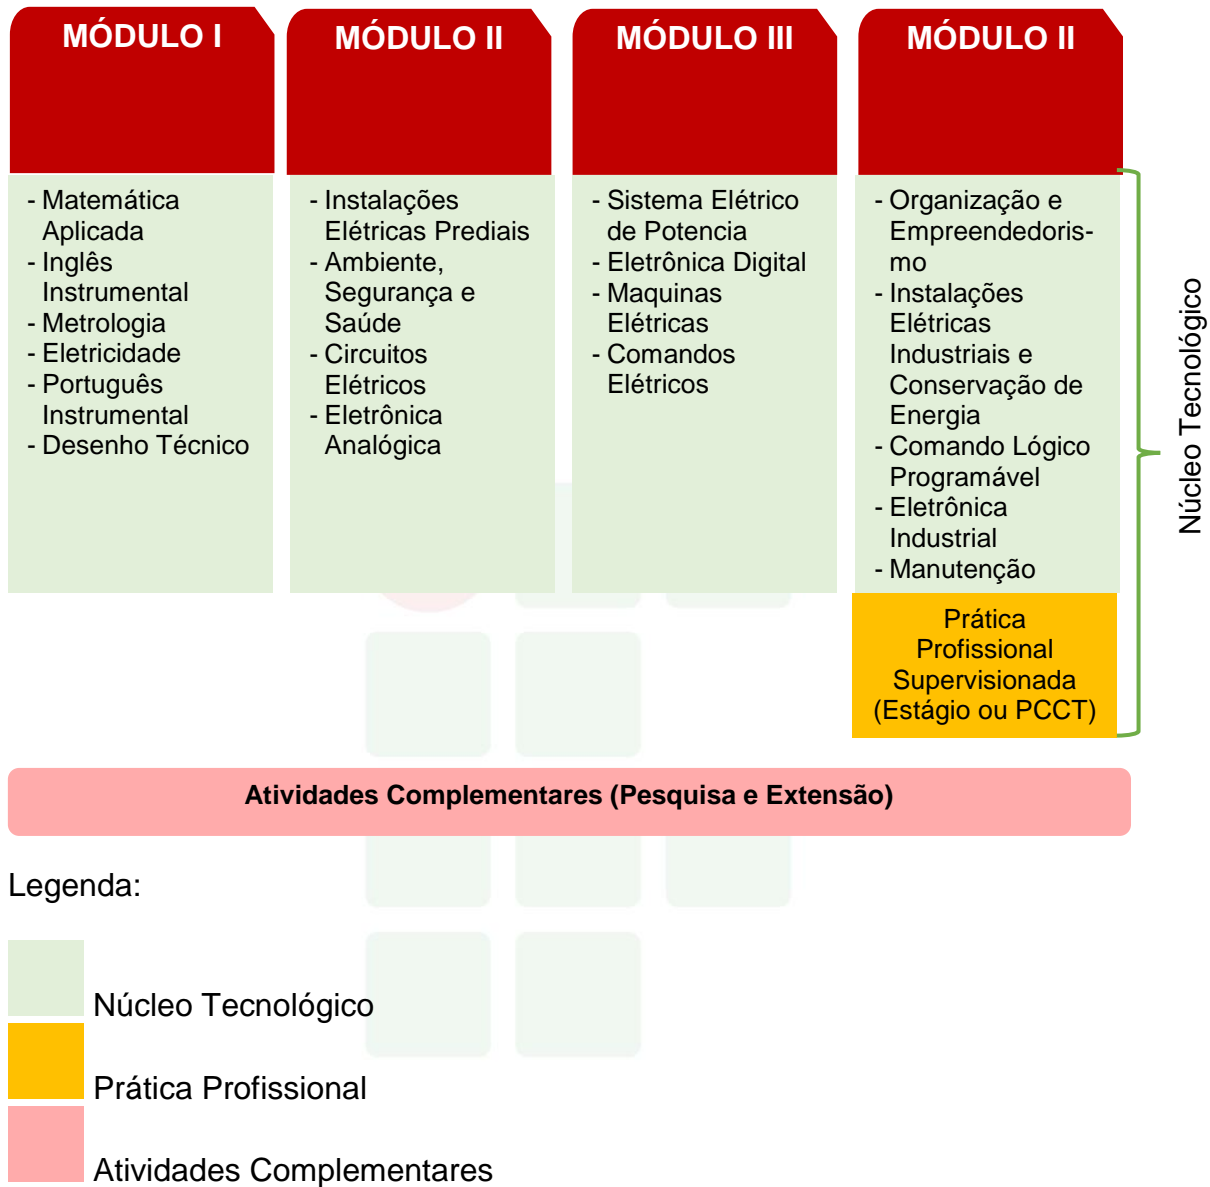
MÓDULO I

- Matemática Aplicada
- Inglês Instrumental
- Metrologia
- Eletricidade
- Português Instrumental
- Desenho Técnico

MÓDULO II

- Instalações Elétricas Prediais
- Ambiente, Segurança e Saúde
- Circuitos Elétricos
- Eletrônica Analógica

MÓDULO III

- Sistema Elétrico de Potencia
- Eletrônica Digital
- Maquinas Elétricas
- Comandos Elétricos

MÓDULO II

- Organização e Empreendedorismo
- Instalações Elétricas Industriais e Conservação de Energia
- Comando Lógico Programável
- Eletrônica Industrial
- Manutenção

Prática Profissional Supervisionada (Estágio ou PCCT)

Núcleo Tecnológico

Atividades Complementares (Pesquisa e Extensão)

Legenda:

Núcleo Tecnológico

Prática Profissional

Atividades Complementares